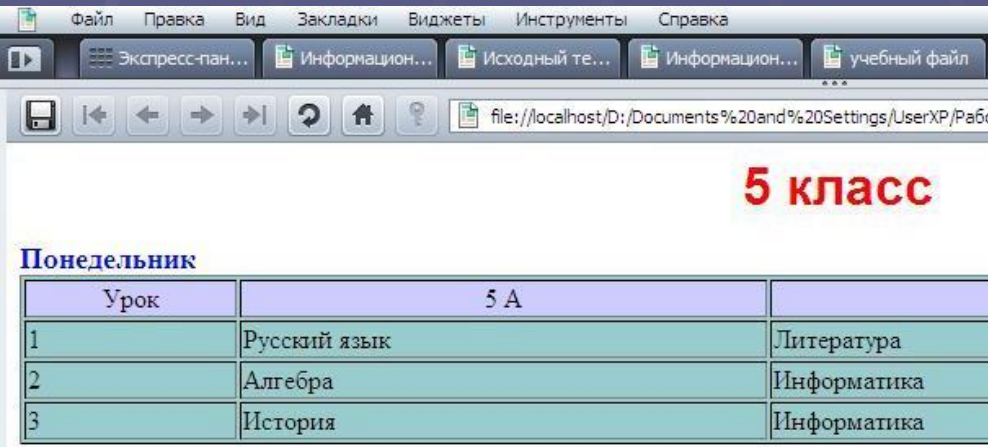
Файл Правка Вид Закладки Виджеты Инструменты Справка

Экспресс-пан... Информацион... Исходный те... Информацион... учебный файл

file://localhost/D:/Documents%20and%20Settings/UserXP/Рабо

5 класс

Понедельник

| Урок | 5 А | |
|---|---|---|
| 1 | Русский язык | Литература |
| 2 | Алгебра | Информатика |
| 3 | История | Информатика |